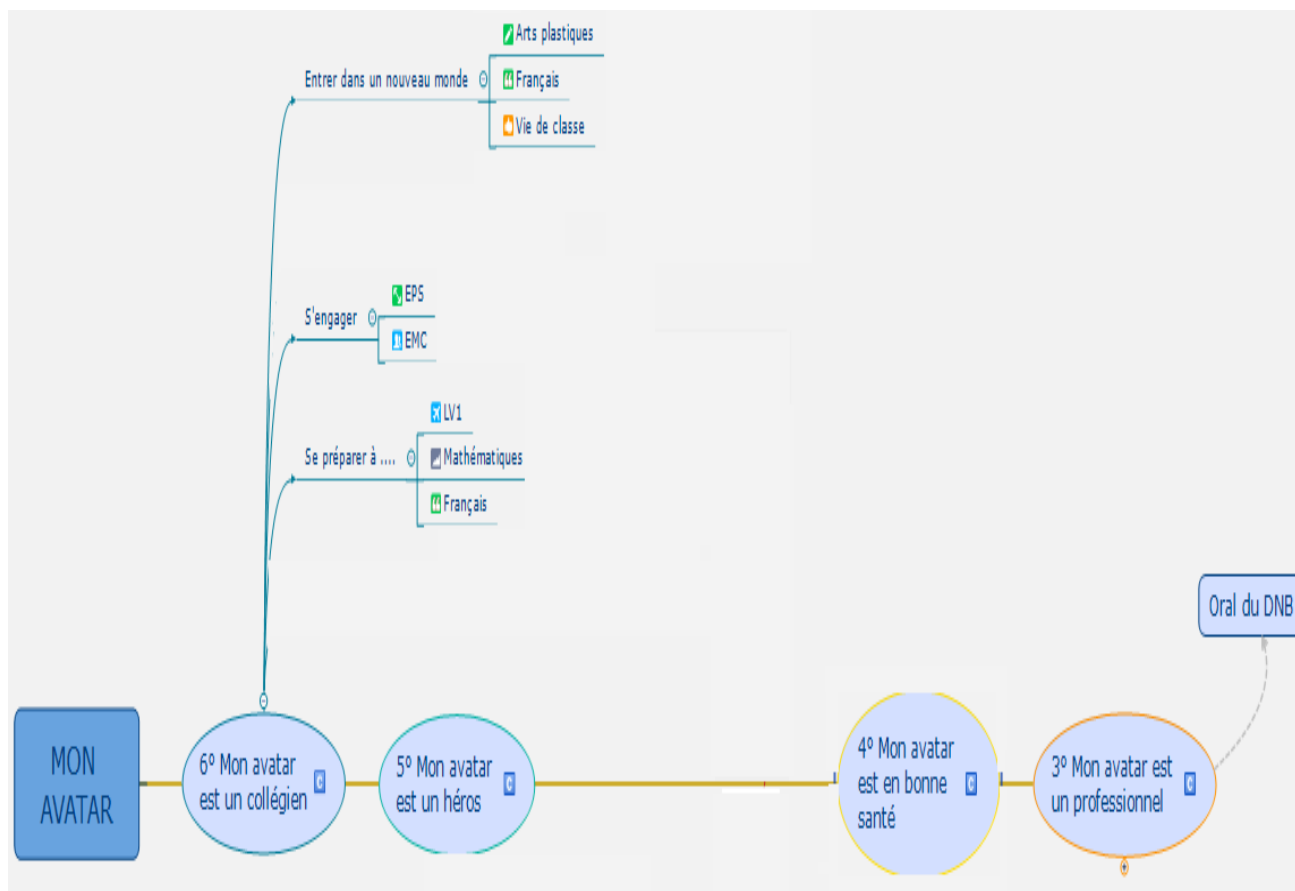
Arts plastiques

Entrer dans un nouveau monde

Français

Vie de classe

EPS

S'engager

EMC

LV1

Se préparer à ....

Mathématiques

Français

Oral du DNB

MON AVATAR

6º Mon avatar est un collégien

5º Mon avatar est un héros

4º Mon avatar est en bonne santé

3º Mon avatar est un professionnel